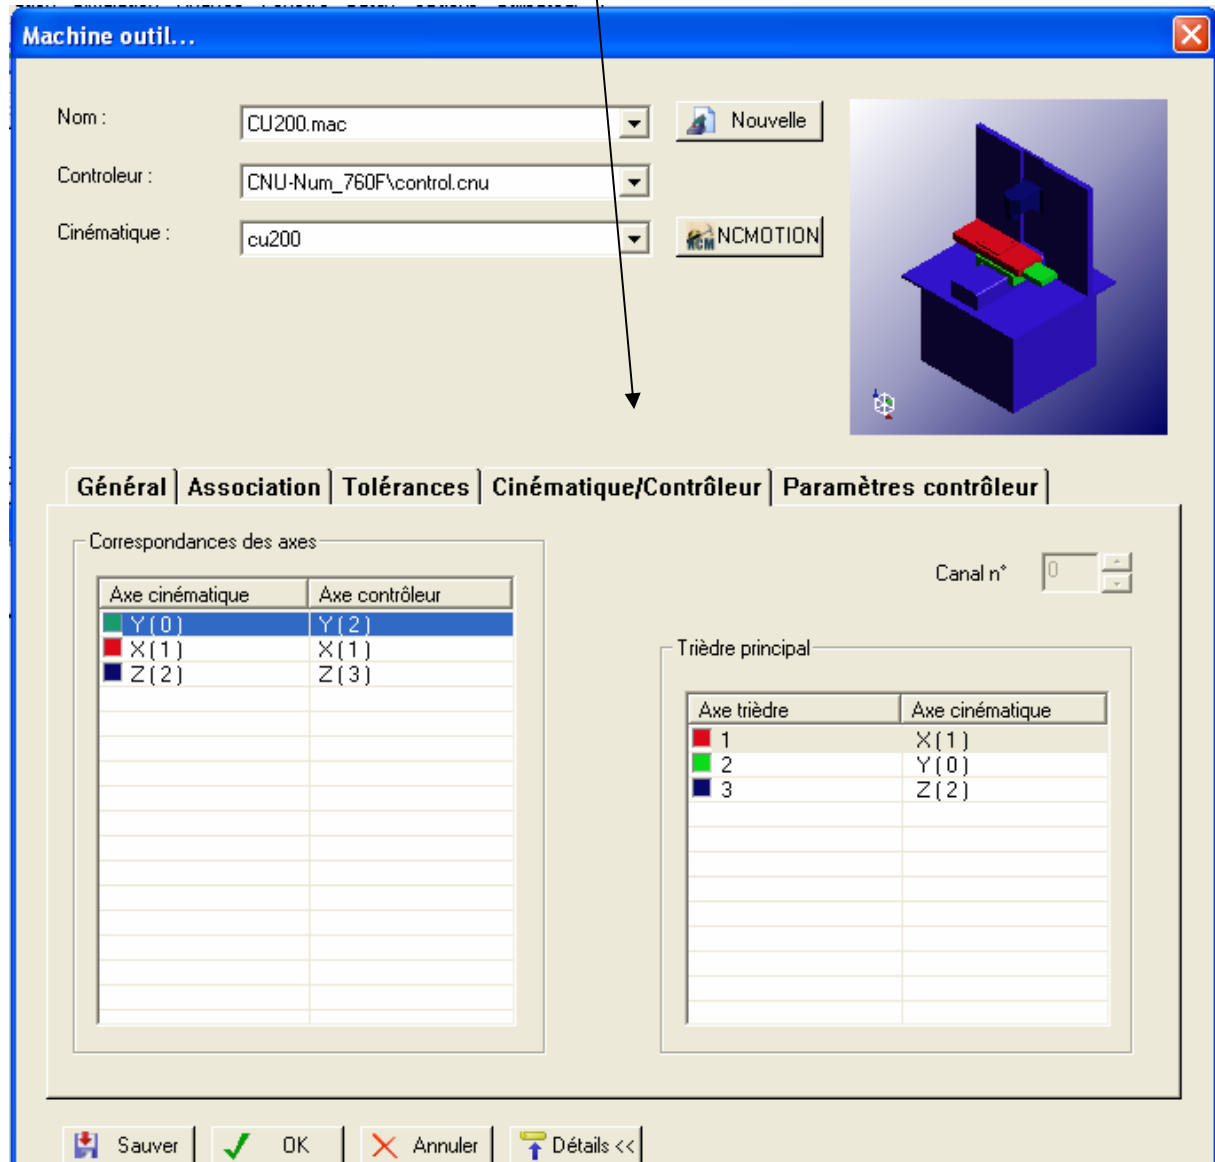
Machine outil...

Nom : CU200.mac
Nouvelle

Controleur : CNU-Num_760F\control.cnu

Cinématique : cu200
NCMOTION

Général | Association | Tolérances | Cinématique/Contrôleur | Paramètres contrôleur

Correspondances des axes

| Axe cinématique | Axe contrôleur |
|---|---|
| Y ( 0 ) | Y ( 2 ) |
| X ( 1 ) | X ( 1 ) |
| Z ( 2 ) | Z ( 3 ) |

Canal n° 0

Trièdre principal

| Axe trièdre | Axe cinématique |
|---|---|
| 1 | X ( 1 ) |
| 2 | Y ( 0 ) |
| 3 | Z ( 2 ) |

Sauver | OK | Annuler | Détails <<